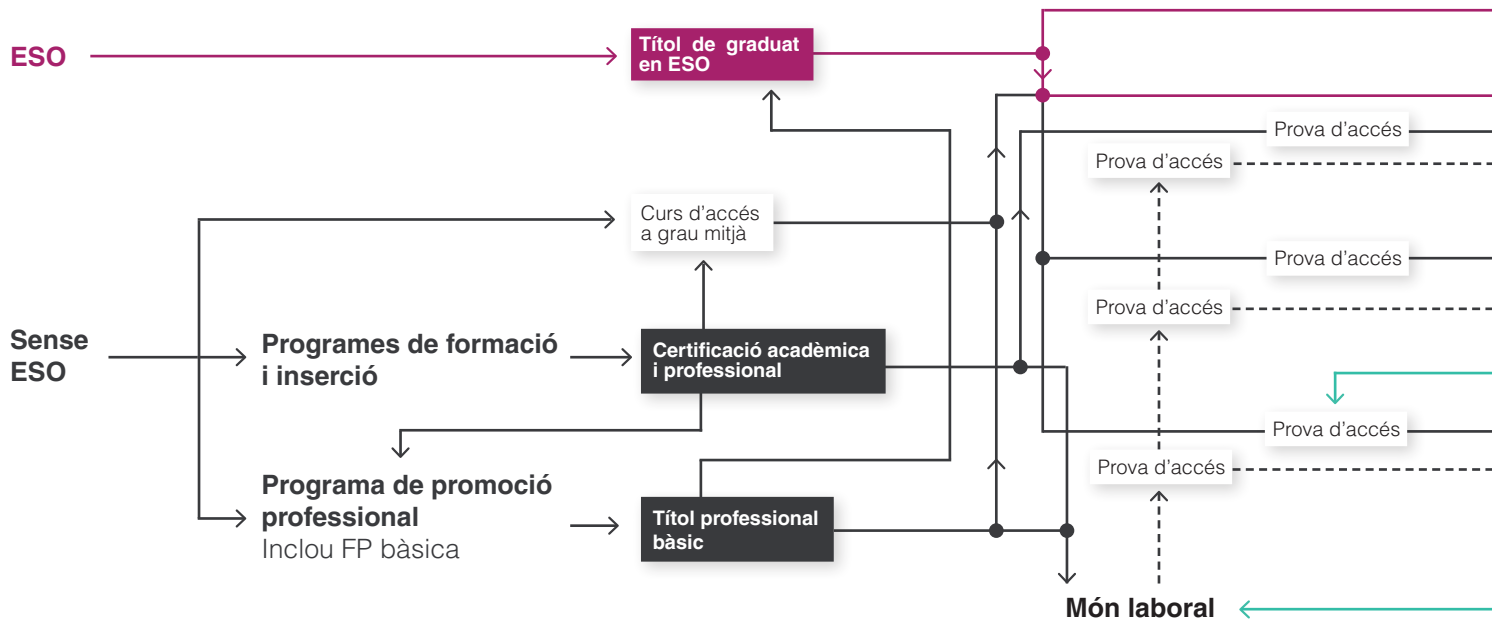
ESO

Títol de graduat en ESO

Prova d'accés

Prova d'accés

Curs d'accés a grau mitjà

Prova d'accés

Prova d'accés

Sense ESO

Programes de formació i inserció

Certificació acadèmica i professional

Prova d'accés

Prova d'accés

Programa de promoció professional
Inclou FP bàsica

Títol professional bàsic

Món laboral